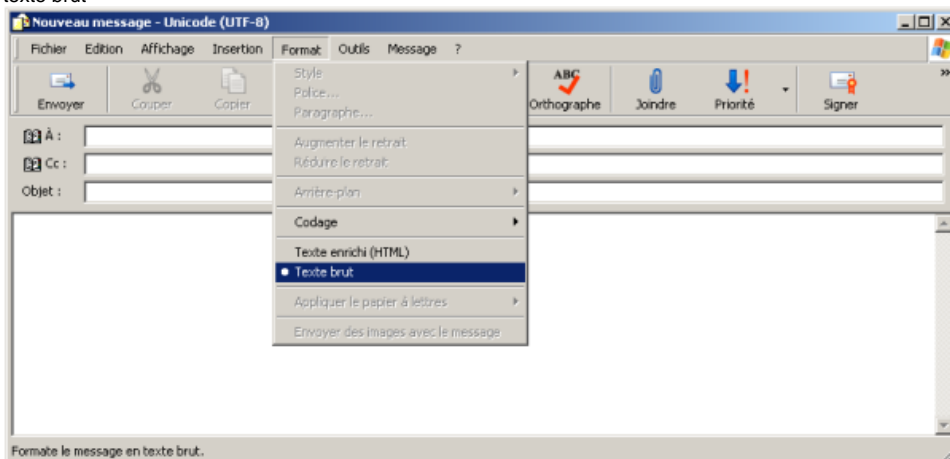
texte brut

Nouveau message - Unicode (UTF-8)

Fichier Edition Affichage Insertion Format Outils Message ?

Envoyer Couper Copier Orthographe Joindre Priorité Signer

À :
Cc :
Objet :

Style
Police...
Paragraphe...
Augmenter le retrait
Réduire le retrait
Arrière-plan
Codage
Texte enrichi (HTML)
Texte brut
Appliquer le papier à lettres
Envoyer des images avec le message

Formate le message en texte brut.